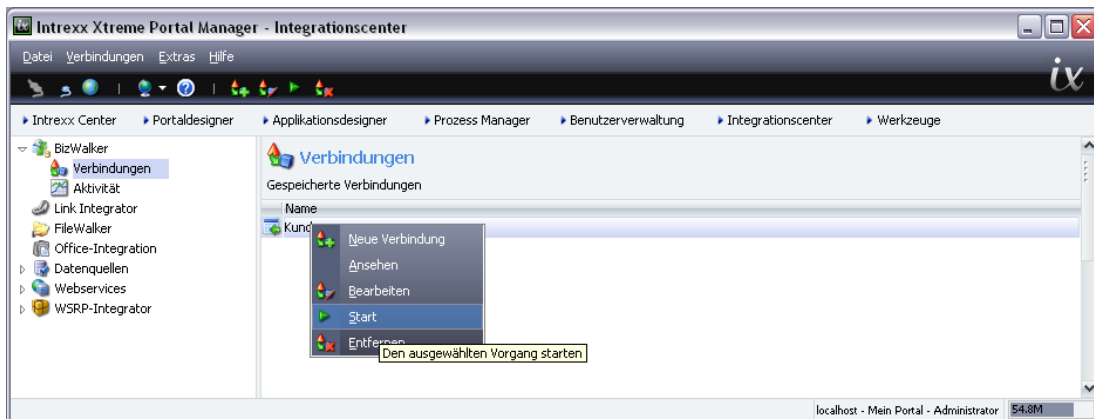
Intrexx Xtreme Portal Manager - Integrationscenter

Datei Verbindungen Extras Hilfe

ix

▸ Intrexx Center ▸ Portaldesigner ▸ Applikationsdesigner ▸ Prozess Manager ▸ Benutzerverwaltung ▸ Integrationscenter ▸ Werkzeuge

BizWalker
Verbindungen
Aktivität
Link Integrator
FileWalker
Office-Integration
Datenquellen
Webservices
WSRP-Integrator

Verbindungen

Gespeicherte Verbindungen

Name

Kund

Neue Verbindung
Ansehen
Bearbeiten
Start
Entfernen

Den ausgewählten Vorgang starten

localhost - Mein Portal - Administrator 54.8M